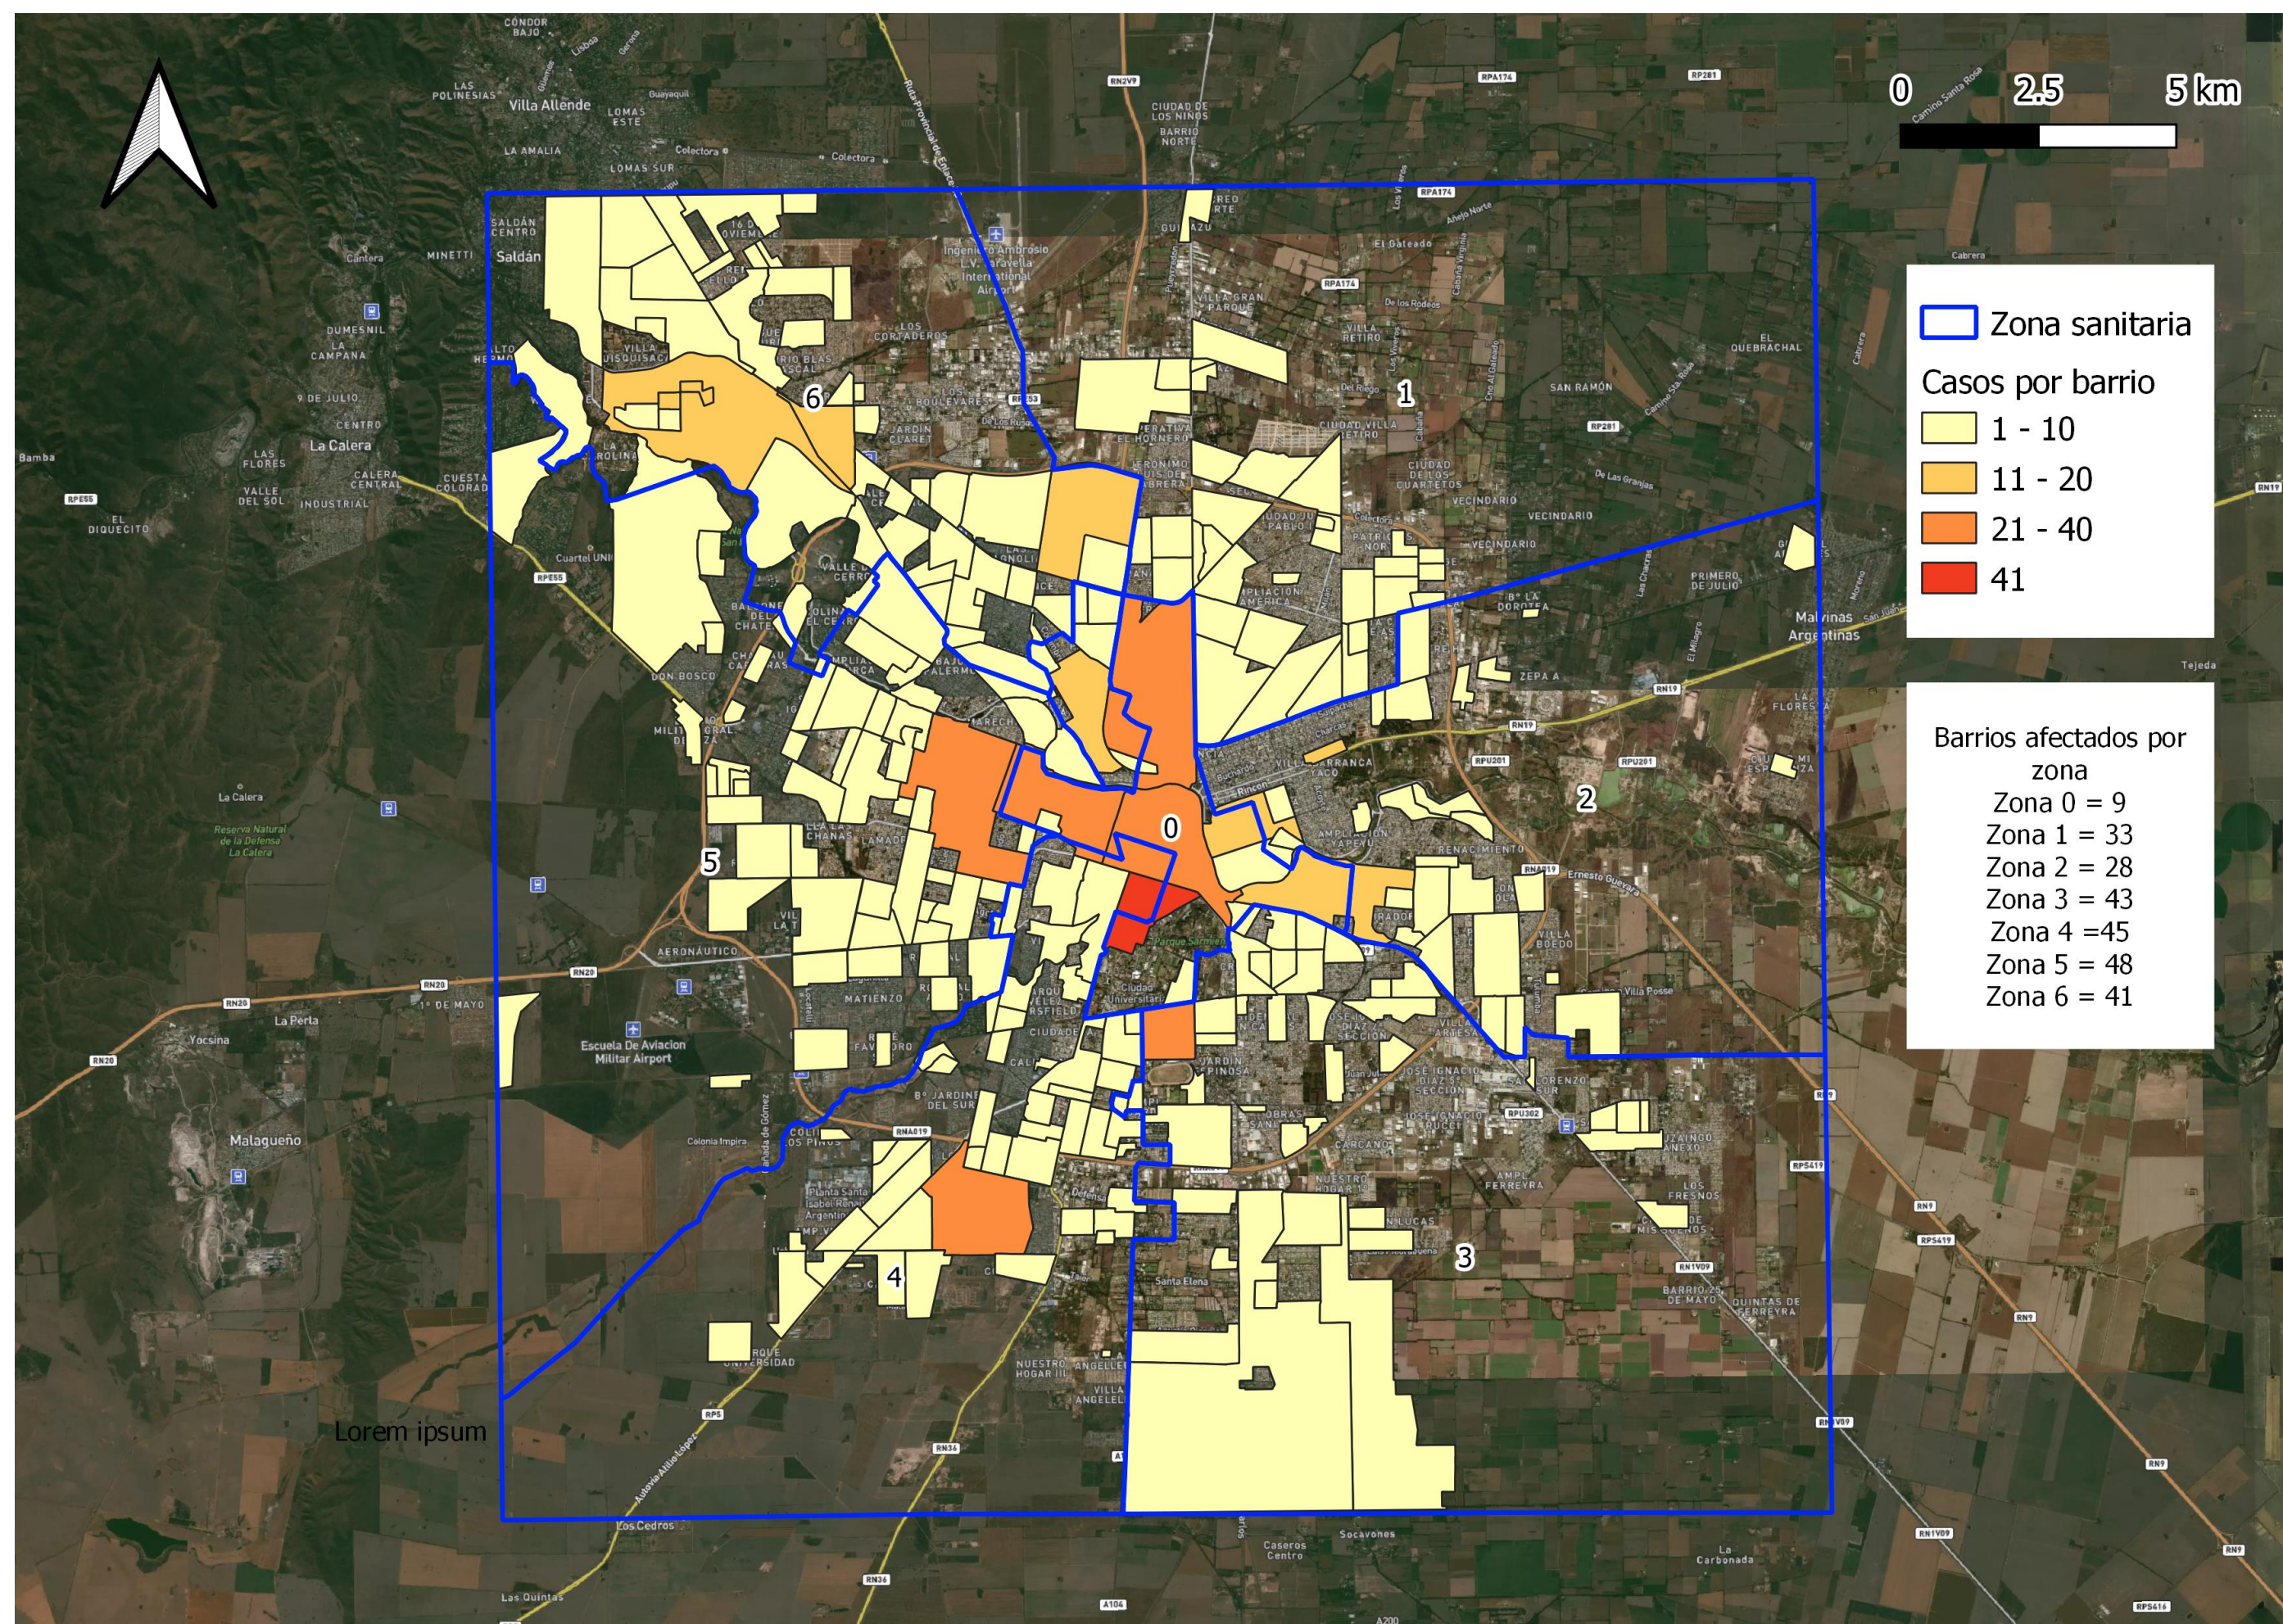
0 2.5 5 km

Zona sanitaria

Casos por barrio

1 - 10

11 - 20

21 - 40

41

Barrios afectados por zona
Zona 0 = 9
Zona 1 = 33
Zona 2 = 28
Zona 3 = 43
Zona 4 =45
Zona 5 = 48
Zona 6 = 41

0
1
2
3
4
5
6

Lorem ipsum

Villa Allende
Saldán
La Calera
Malagueño
Yocsina
La Perla
Bamba
Villa Posse
Malvinas Argentinas
Tejeda
El Quebrachal
San Ramón
Los Cedros
Las Quintas
Caseros Centro
Socavones
La Carbonada
Escuela De Aviacion Militar Airport
Ingeniero Ambrosio L.V. Taravella International Airport
Santa Elena
Colonia Impira
Ernesto Guevara